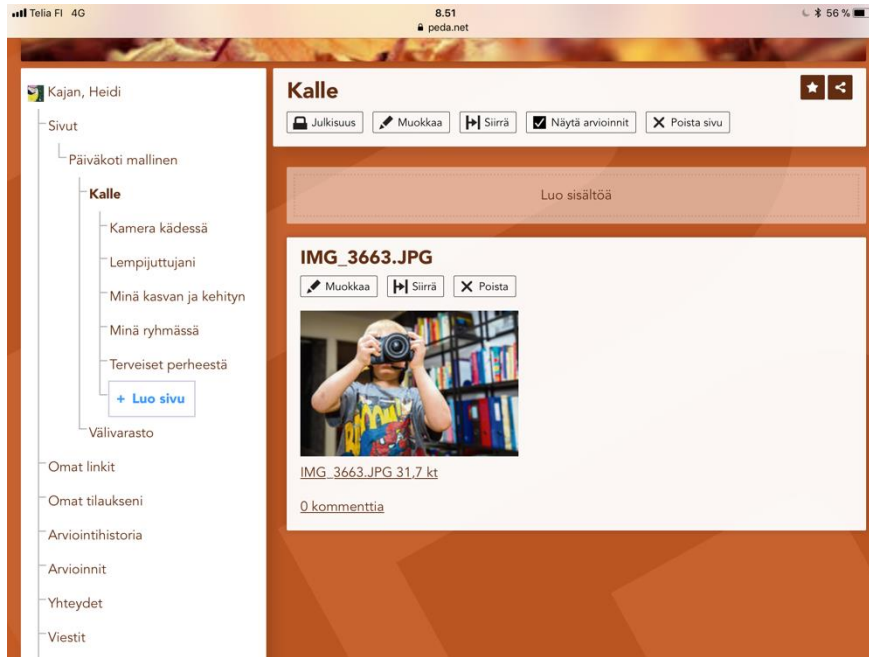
Telia FI 4G
8.51
peda.net
56 %

Kajan, Heidi
Sivut
Päiväkoti mallinen
Kalle
Kamera kädessä
Lempijuttujani
Minä kasvan ja kehityn
Minä ryhmässä
Terveiset perheestä
+ Luo sivu
Välivarasto
Omat linkit
Omat tilaukseni
Arviointihistoria
Arvioinnit
Yhteydet
Viestit

Kalle
Julkisuus
Muokkaa
Siirrä
Näytä arvioinnit
Poista sivu

Luo sisältöä

IMG_3663.JPG
Muokkaa
Siirrä
Poista

IMG_3663.JPG 31,7 kt

0 kommenttia